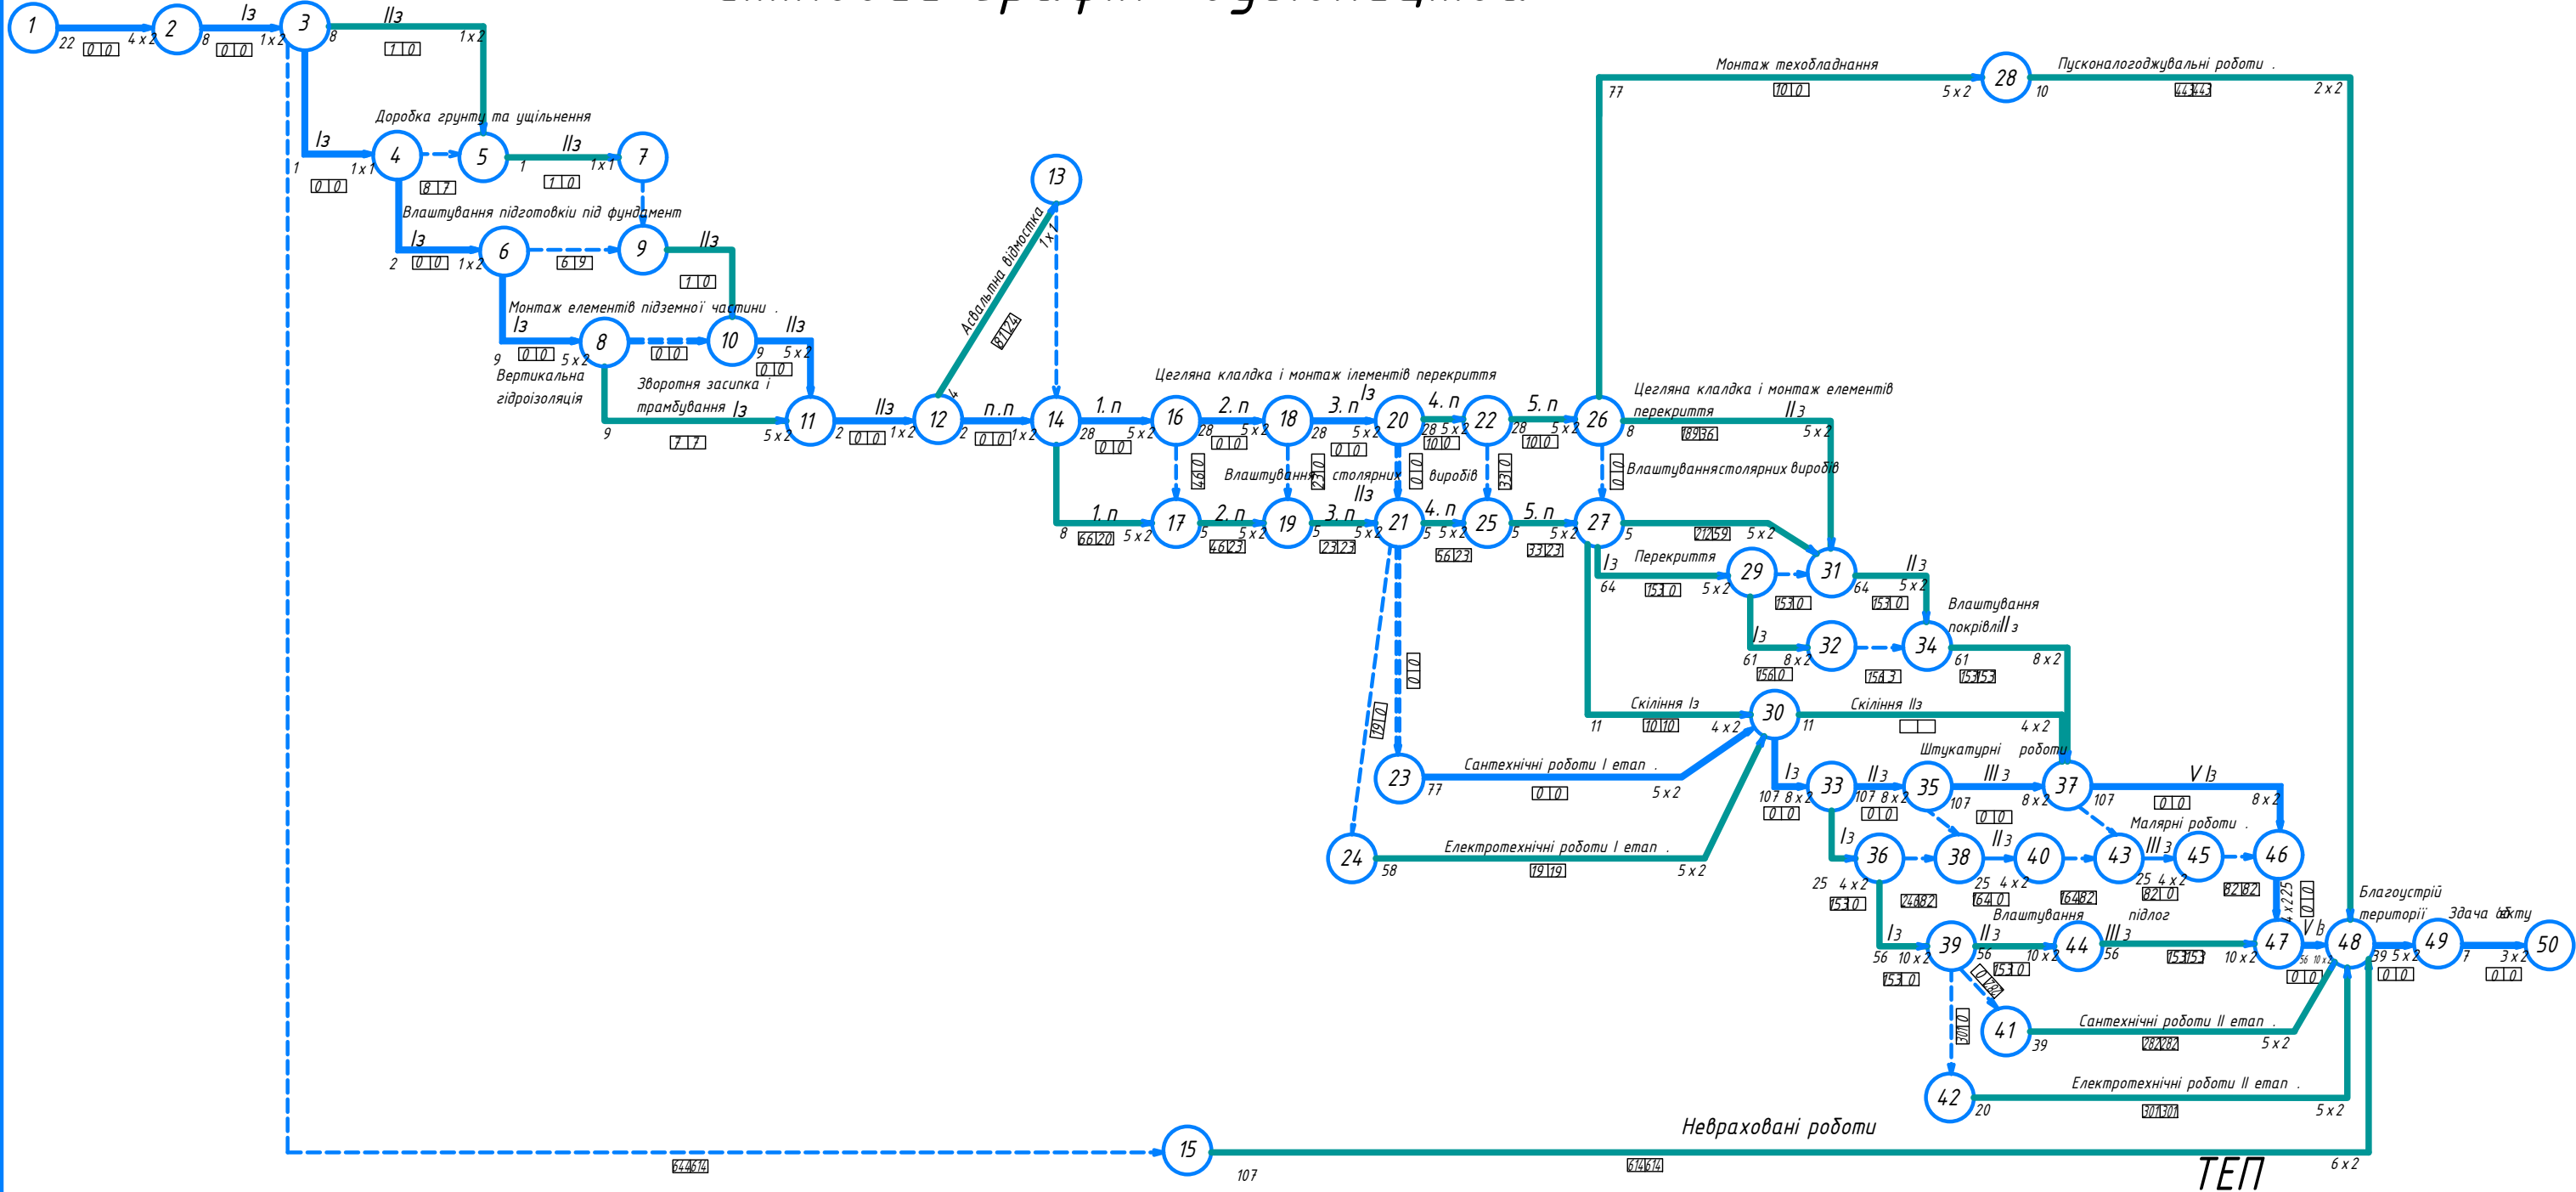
1 22 0 0 4 x 2 2 8 0 0 Із 1 x 2 3 8 ІІз 1 1 0 1 x 2

Із 4 1 0 0 1 x 1 8 7 5 Доробка грунту та ущільнення ІІз 1 1 0 1 x 1 7

Влаштування підготовки під фундамент
Із 6 2 0 0 1 x 2 6 9 9 ІІз 1 1 0

Монтаж елементів підземної частини .
Із 8 9 0 0 5 x 2 0 0 10 9 0 0 ІІз 5 x 2
Вертикальна гідроізоляція
Зворотня засипка і трамбування Із
9 7 7 5 x 2 11 ІІз 2 0 0 1 x 2 12 п.п 2 0 0 1 x 2 14

13 1 x 2 Асфальтна відмостка 8 7 24

Цегляна кладка і монтаж ілементів перекриття
1. п 28 0 0 5 x 2 16 2. п 28 0 0 5 x 2 18 3. п Із 28 0 0 5 x 2 20 4. п 28 5 x 2 0 0 22 5. п 28 0 0 5 x 2 26
Влаштування столярних виробів
ІІз
8 66 20 1. п 5 x 2 17 2. п 5 46 23 5 x 2 19 3. п 5 23 23 5 x 2 21 4. п 5 56 23 5 x 2 25 5. п 5 33 23 5 x 2 27

Монтаж техобладнання 77 0 0 5 x 2 28 10 Пусконалогоджувальні роботи . 43 43 2 x 2

Цегляна кладка і монтаж елементів перекриття ІІ з 8 89 36 5 x 2
Влаштуваннястолярних виробів
5 21 59 5 x 2 31
Із Перекриття 64 53 0 5 x 2 29 53 0 ІІ з 64 53 0 5 x 2
Влаштування покрівліІІ з
Із 61 8 x 2 56 0 32 56 3 34 61 53 53 8 x 2
Скління Із 11 0 0 4 x 2 30 11 Скління ІІз 4 x 2
Штукатурні роботи
Із 107 8 x 2 0 0 33 ІІ з 107 8 x 2 0 0 35 ІІІ з 107 0 0 8 x 2 37 V Із 107 0 0 8 x 2
Малярні роботи .
Із 25 4 x 2 53 0 36 24 82 38 ІІ з 25 4 x 2 64 0 40 64 82 43 ІІІ з 25 4 x 2 82 0 45 82 82 46 4 x 2 25 0 0
Влаштування підлог
Із 56 10 x 2 53 0 39 ІІ з 56 53 0 10 x 2 44 ІІІ з 56 53 53 10 x 2 47 V Із 0 0 48
Благоустрій території 39 5 x 2 0 0 49 Здача об'єкту 7 3 x 2 0 0 50

23 77 Сантехнічні роботи І етап . 0 0 5 x 2
24 58 Електротехнічні роботи І етап . 19 19 5 x 2
41 39 Сантехнічні роботи ІІ етап . 28 28 5 x 2
42 20 Електротехнічні роботи ІІ етап . 30 30 5 x 2

Невраховані роботи
15 107 64 64 61 64 6 x 2

ТЕП